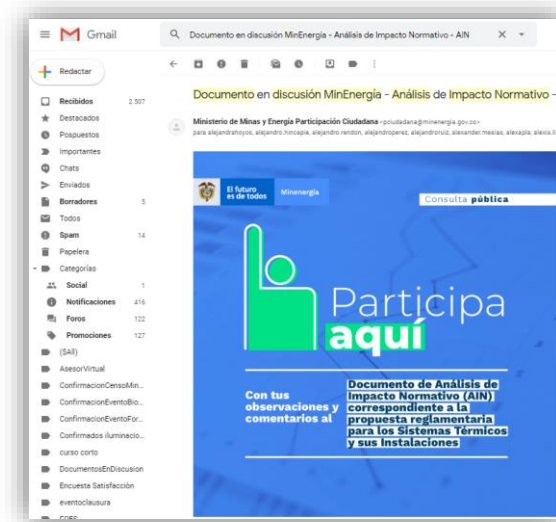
Gmail

Documento en discusión MinEnergia - Análisis de Impacto Normativo - AIN

Redactar

Recibidos 2.507
Destacados
Pospuestos
Importantes
Chats
Enviados
Borradores 5
Todos
Spam 14
Papelera
Categorías
Social 1
Notificaciones 416
Foros 122
Promociones 127
(SAII)
AsesorVirtual
ConfirmacionCensoMin...
ConfirmacionEventoBio...
ConfirmacionEventoFor...
Confirmados iluminacio...
curso corto
DocumentosEnDiscusion
Encuesta Satisfacción
eventoclausura

Documento en discusión MinEnergía - Análisis de Impacto Normativo -

Ministerio de Minas y Energía Participación Ciudadana <pciudadana@minenergia.gov.co>
para alejandrahoyos, alejandro.hincapie, alejandro.rendon, alejandroperez, alejandroruiz, alexander.mesias, alexapla, alexis.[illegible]

El futuro es de todos | Minenergía

Consulta pública

Participa aquí

Con tus observaciones y comentarios al

Documento de Análisis de Impacto Normativo (AIN) correspondiente a la propuesta reglamentaria para los Sistemas Térmicos y sus Instalaciones